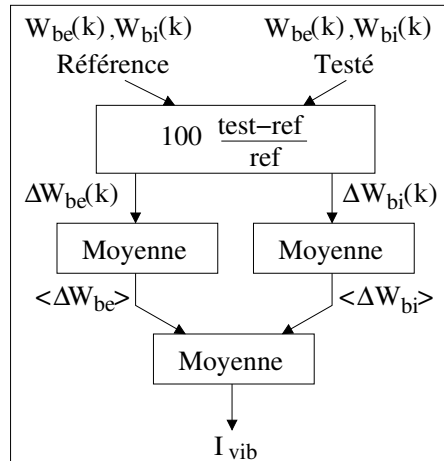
$W_{be}(k), W_{bi}(k)$
Référence

$W_{be}(k), W_{bi}(k)$
Testé

$100 \frac{test-ref}{ref}$

$\Delta W_{be}(k)$

$\Delta W_{bi}(k)$

Moyenne

Moyenne

$<\Delta W_{be}>$

$<\Delta W_{bi}>$

Moyenne

$I_{vib}$